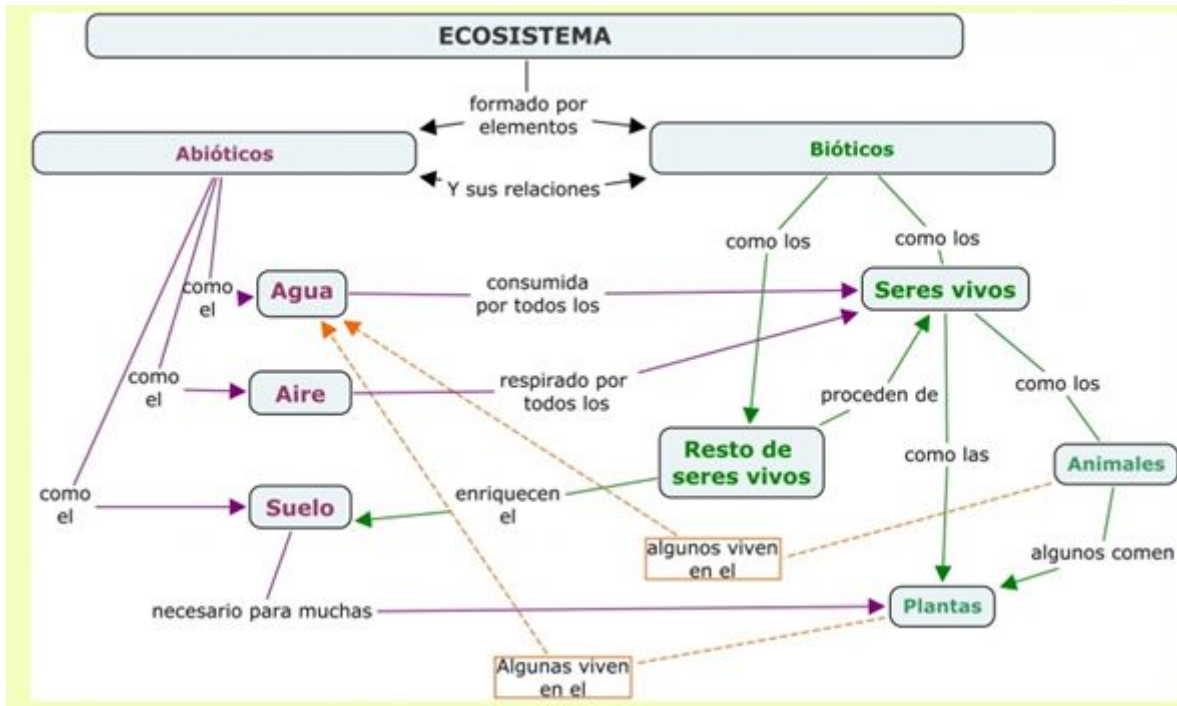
ECOSISTEMA

formado por elementos

Abióticos

Bióticos

Y sus relaciones

como los

como los

como el

Agua

consumida por todos los

Seres vivos

como el

Aire

respirado por todos los

proceden de

como los

Resto de seres vivos

como las

Animales

como el

Suelo

enriquecen el

algunos viven en el

algunos comen

necesario para muchas

Plantas

Algunas viven en el